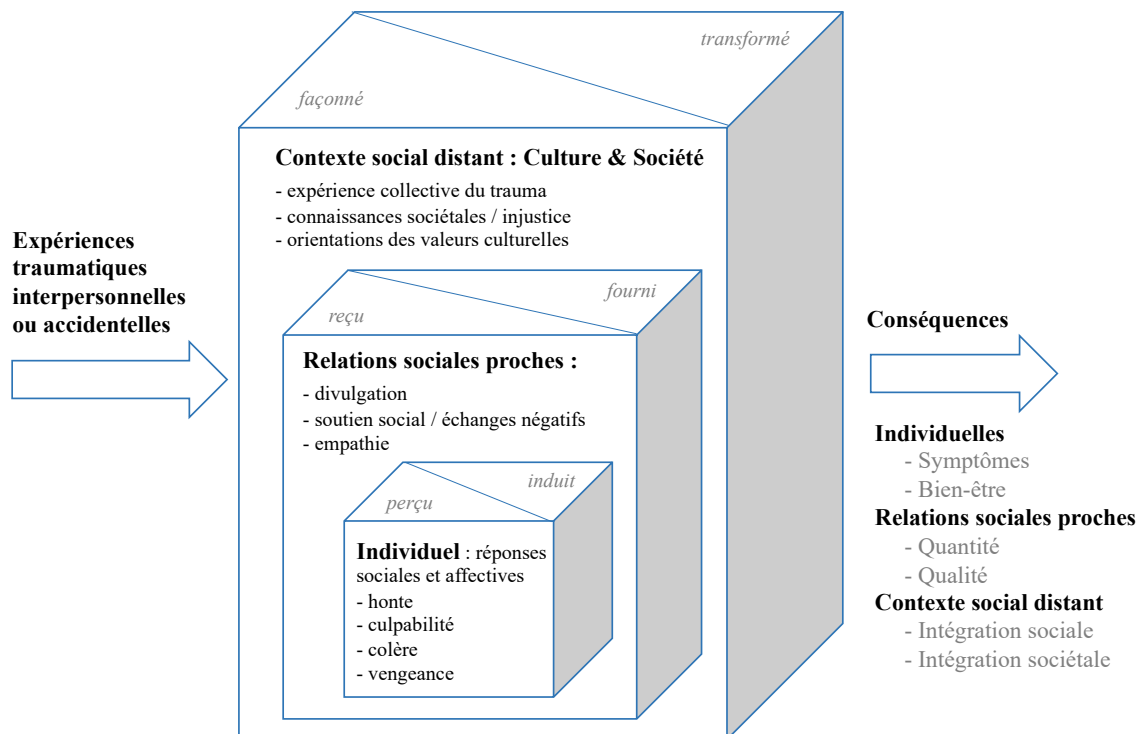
façonné

transformé

Contexte social distant : Culture & Société

- expérience collective du trauma
- connaissances sociétales / injustice
- orientations des valeurs culturelles

Expériences traumatiques interpersonnelles ou accidentelles

reçu

fourni

Relations sociales proches :

- divulgation
- soutien social / échanges négatifs
- empathie

perçu

induit

Individuel : réponses sociales et affectives

- honte
- culpabilité
- colère
- vengeance

Conséquences

Individuelles
- Symptômes
- Bien-être
Relations sociales proches
- Quantité
- Qualité
Contexte social distant
- Intégration sociale
- Intégration sociétale